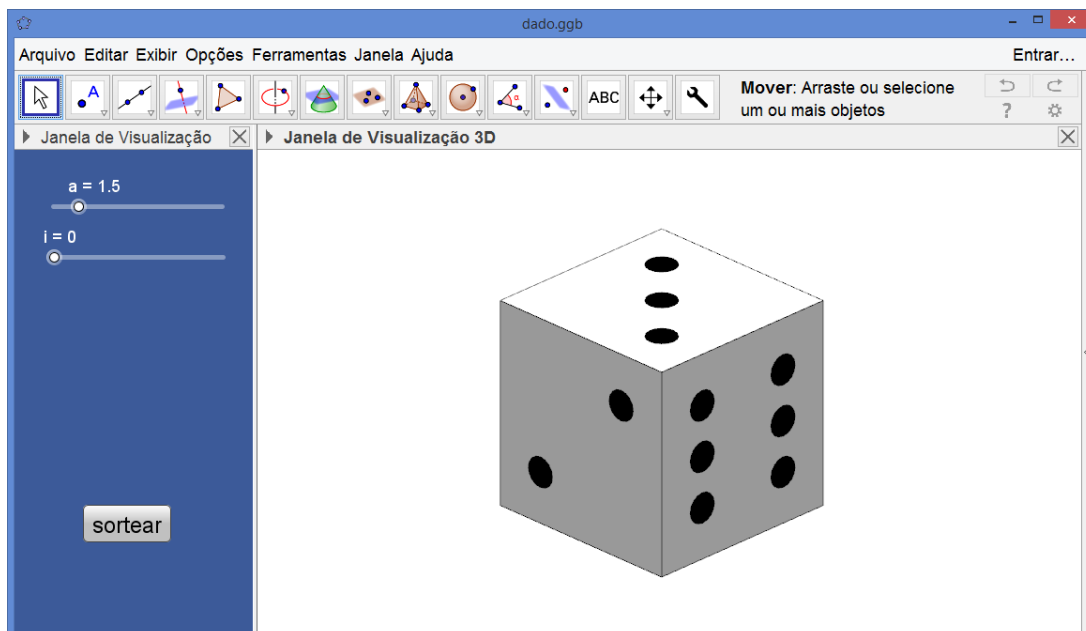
dado.ggb

Arquivo Editar Exibir Opções Ferramentas Janela Ajuda

Entrar...

ABC

**Mover**: Arraste ou selecione um ou mais objetos

?

Janela de Visualização

Janela de Visualização 3D

a = 1.5

i = 0

sortear